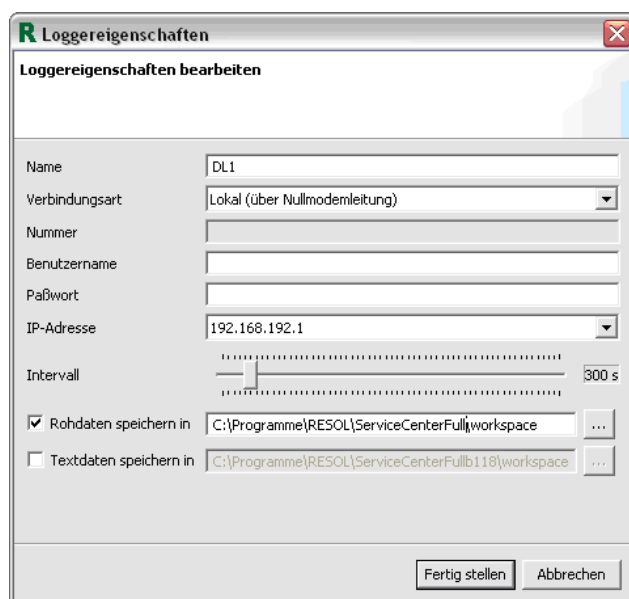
R Loggereigenschaften

Loggereigenschaften bearbeiten

Name DL1

Verbindungsart Lokal (über Nullmodemleitung)

Nummer

Benutzername

Paßwort

IP-Adresse 192.168.192.1

Intervall 300 s

☑ Rohdaten speichern in C:\Programme\RESOL\ServiceCenterFull\workspace ...

☐ Textdaten speichern in C:\Programme\RESOL\ServiceCenterFullb118\workspace ...

Fertig stellen Abbrechen